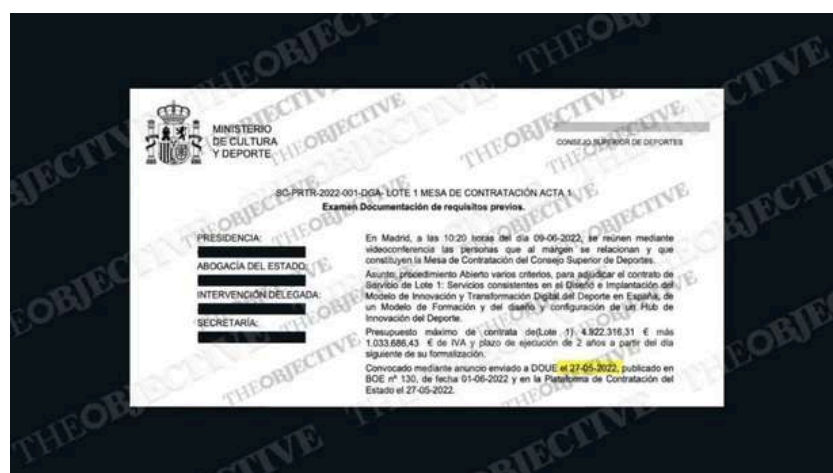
THEOBJECTIVE THEOBJECTIVE THEOBJECTIVE

MINISTERIO
DE CULTURA
Y DEPORTE

CONSEJO SUPERIOR DE DEPORTES

SC-PRTR-2022-001-DGA- LOTE 1 MESA DE CONTRATACIÓN ACTA 1
Examen Documentación de requisitos previos.

PRESIDENCIA:

ABOGACÍA DEL ESTADO:

INTERVENCIÓN DELEGADA:

SECRETARÍA:

En Madrid, a las 10:20 horas del día 09-06-2022, se reúnen mediante videoconferencia las personas que al margen se relacionan y que constituyen la Mesa de Contratación del Consejo Superior de Deportes.

Asunto: procedimiento Abierto varios criterios, para adjudicar el contrato de Servicio de Lote 1: Servicios consistentes en el Diseño e Implantación del Modelo de Innovación y Transformación Digital del Deporte en España, de un Modelo de Formación y del diseño y configuración de un Hub de Innovación del Deporte.

Presupuesto máximo de contrata de(Lote 1) 4.922.316,31 € más 1.033.686,43 € de IVA y plazo de ejecución de 2 años a partir del día siguiente de su formalización.

Convocado mediante anuncio enviado a DOUE el 27-05-2022, publicado en BOE nº 130, de fecha 01-06-2022 y en la Plataforma de Contratación del Estado el 27-05-2022.